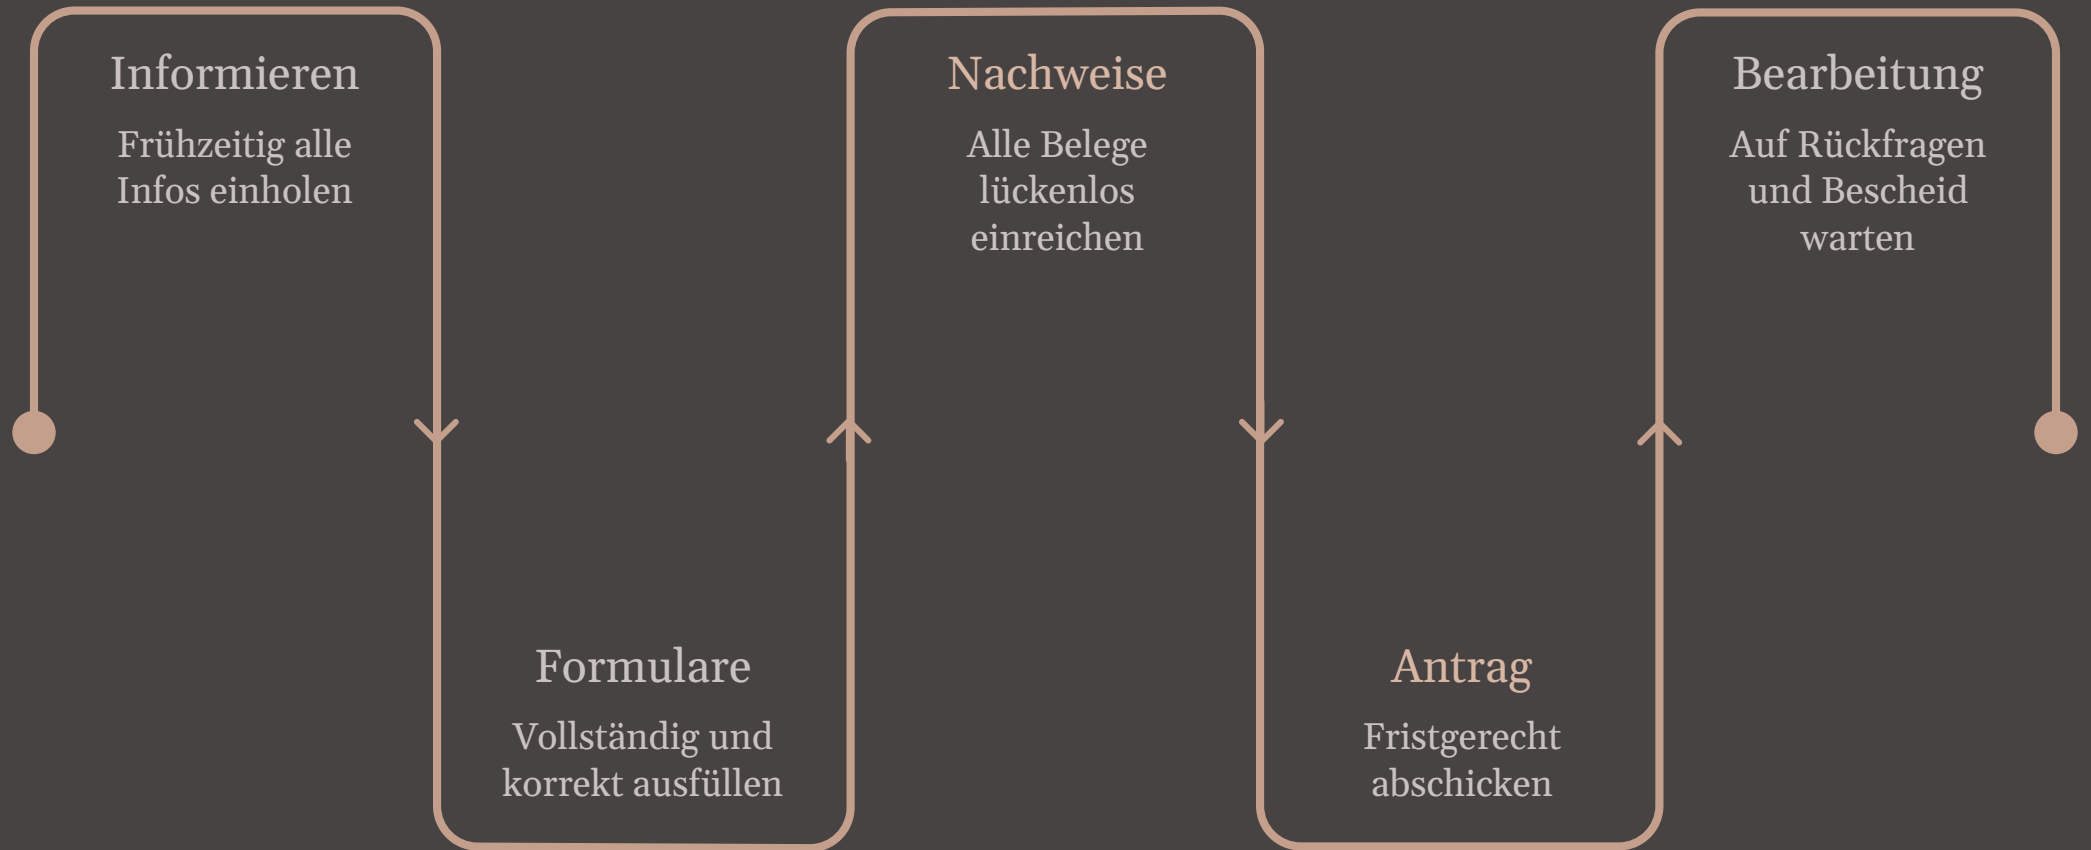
Informieren

Frühzeitig alle Infos einholen

Formulare

Vollständig und korrekt ausfüllen

Nachweise

Alle Belege lückenlos einreichen

Antrag

Fristgerecht abschicken

Bearbeitung

Auf Rückfragen und Bescheid warten